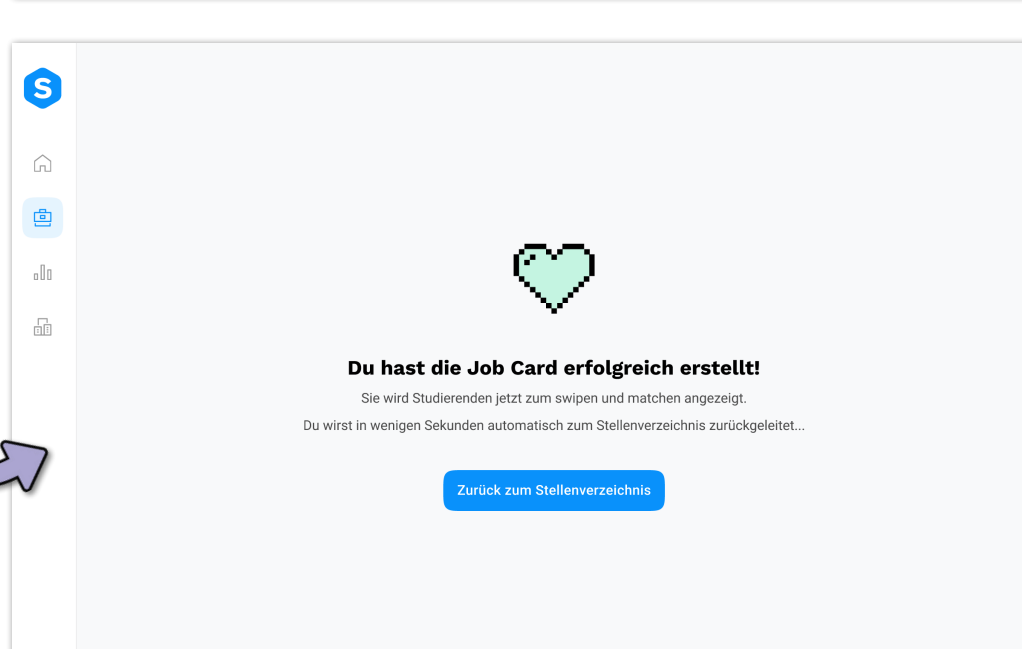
S

Du hast die Job Card erfolgreich erstellt!

Sie wird Studierenden jetzt zum swipen und matchen angezeigt.

Du wirst in wenigen Sekunden automatisch zum Stellenverzeichnis zurückgeleitet...

Zurück zum Stellenverzeichnis